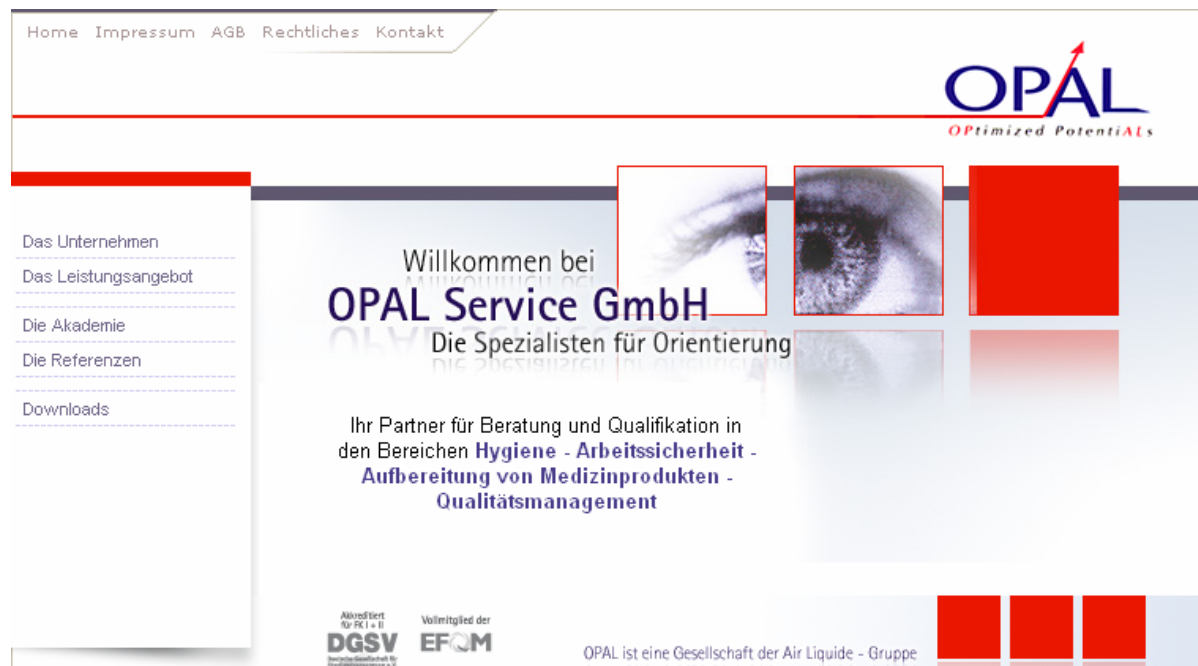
Home Impressum AGB Rechtliches Kontakt

OPAL
OPtimized PotentiALs

Das Unternehmen
Das Leistungsangebot
Die Akademie
Die Referenzen
Downloads

Willkommen bei
OPAL Service GmbH
Die Spezialisten für Orientierung

Ihr Partner für Beratung und Qualifikation in den Bereichen Hygiene - Arbeitssicherheit - Aufbereitung von Medizinprodukten - Qualitätsmanagement

Akkreditiert für FK I + II
DGSV
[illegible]

Vollmitglied der
EFQM

OPAL ist eine Gesellschaft der Air Liquide - Gruppe